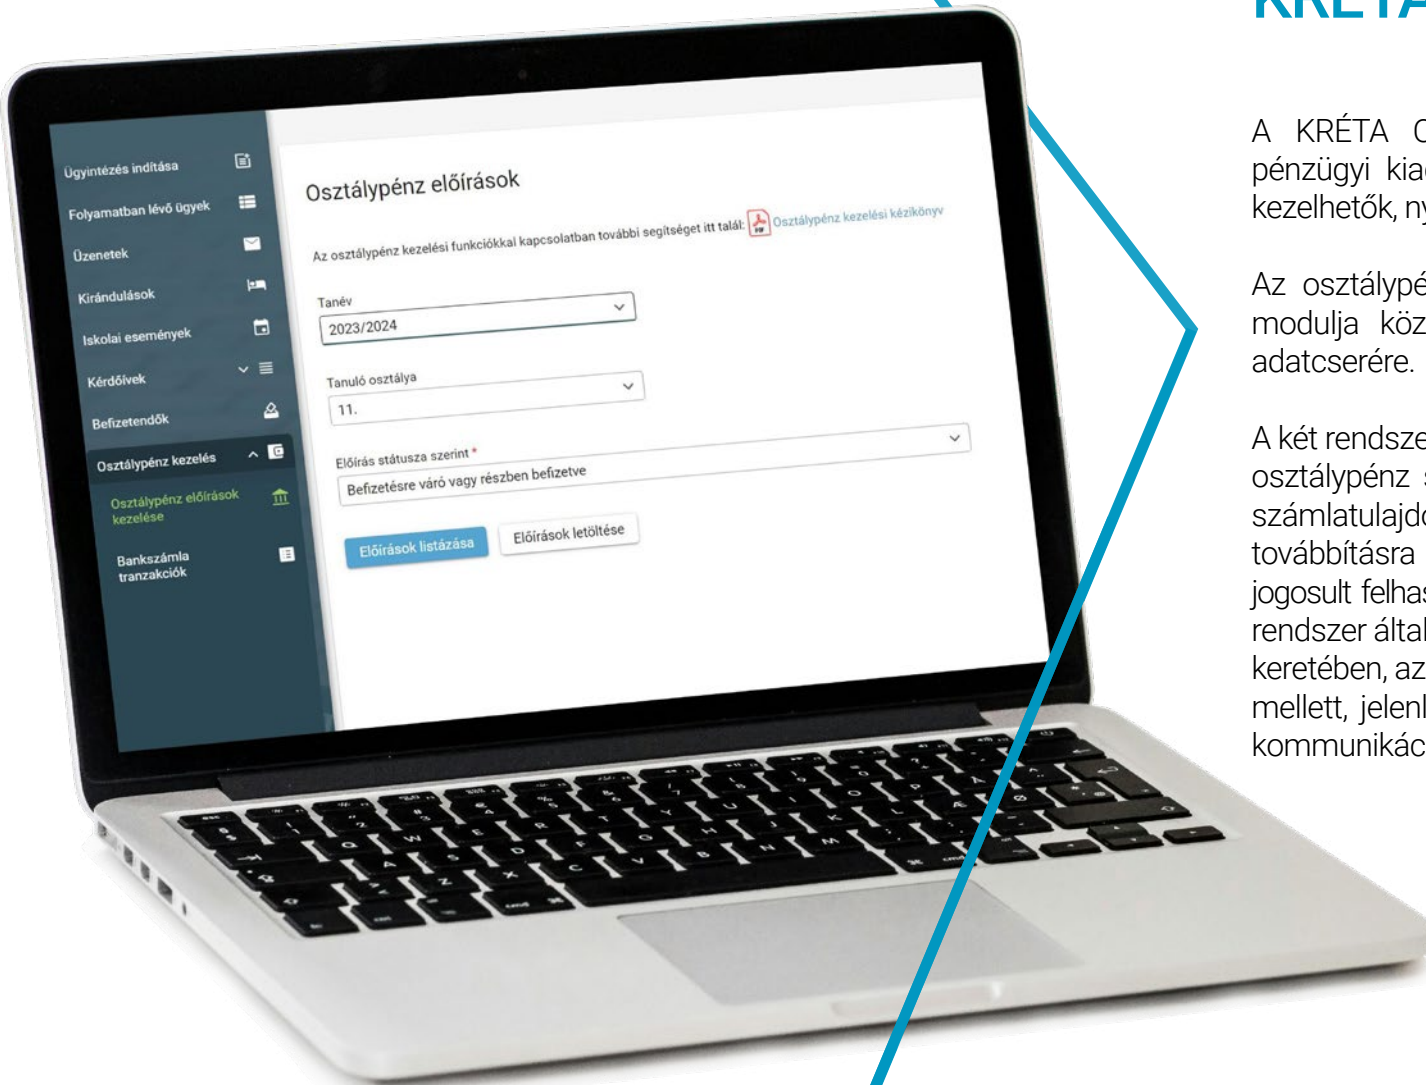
Ügyintézés indítása
Folyamatban lévő ügyek
Üzenetek
Kirándulások
Iskolai események
Kérdőívek
Befizetendők
Osztálypénz kezelés
Osztálypénz előírások kezelése
Bankszámla tranzakciók

Osztálypénz előírások

Az osztálypénz kezelési funkciókkal kapcsolatban további segítséget itt talál: Osztálypénz kezelési kézikönyv

Tanév
2023/2024

Tanuló osztálya
11.

Előírás státusza szerint *
Befizetésre váró vagy részben befizetve

Előírások listázása
Előírások letöltése

KRÉTA

A KRÉTA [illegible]
pénzügyi kia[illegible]
kezelhetők, n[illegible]

Az osztálypé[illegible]
modulja köz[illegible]
adatcseréré.

A két rendsze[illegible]
osztálypénz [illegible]
számlatulajd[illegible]
továbbításra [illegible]
jogosult felha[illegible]
rendszer álta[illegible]
keretében, az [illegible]
mellett, jelen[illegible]
kommunikác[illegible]